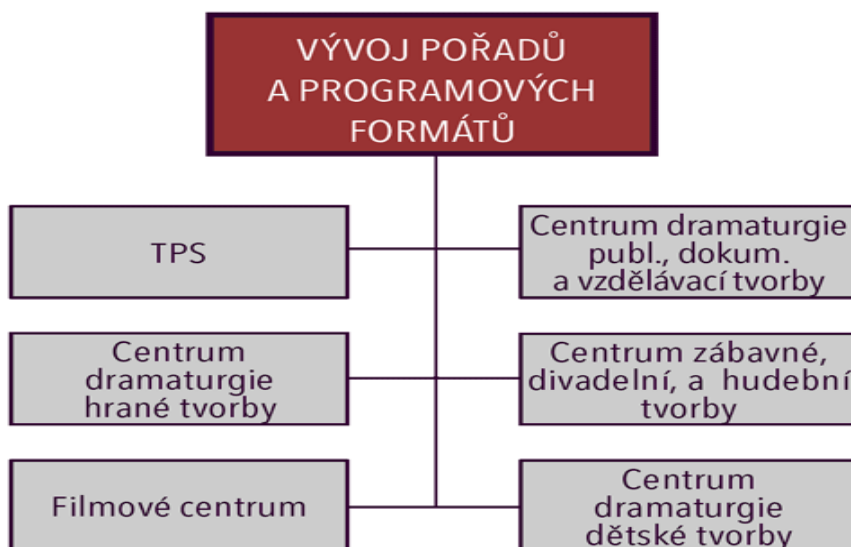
VÝVOJ POŘADŮ A PROGRAMOVÝCH FORMÁTŮ

TPS

Centrum dramaturgie publ., dokum. a vzdělávací tvorby

Centrum dramaturgie hrané tvorby

Centrum zábavné, divadelní, a hudební tvorby

Filmové centrum

Centrum dramaturgie dětské tvorby